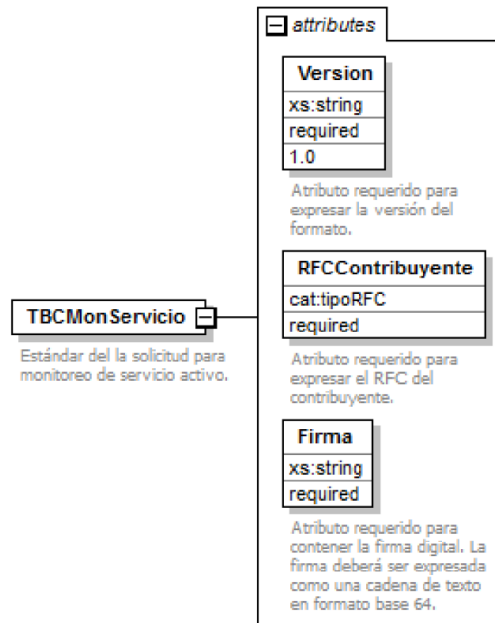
attributes

TBCMonServicio

Estándar del la solicitud para monitoreo de servicio activo.

Version
xs:string
required
1.0

Atributo requerido para expresar la versión del formato.

RFCContribuyente
cat:tipoRFC
required

Atributo requerido para expresar el RFC del contribuyente.

Firma
xs:string
required

Atributo requerido para contener la firma digital. La firma deberá ser expresada como una cadena de texto en formato base 64.